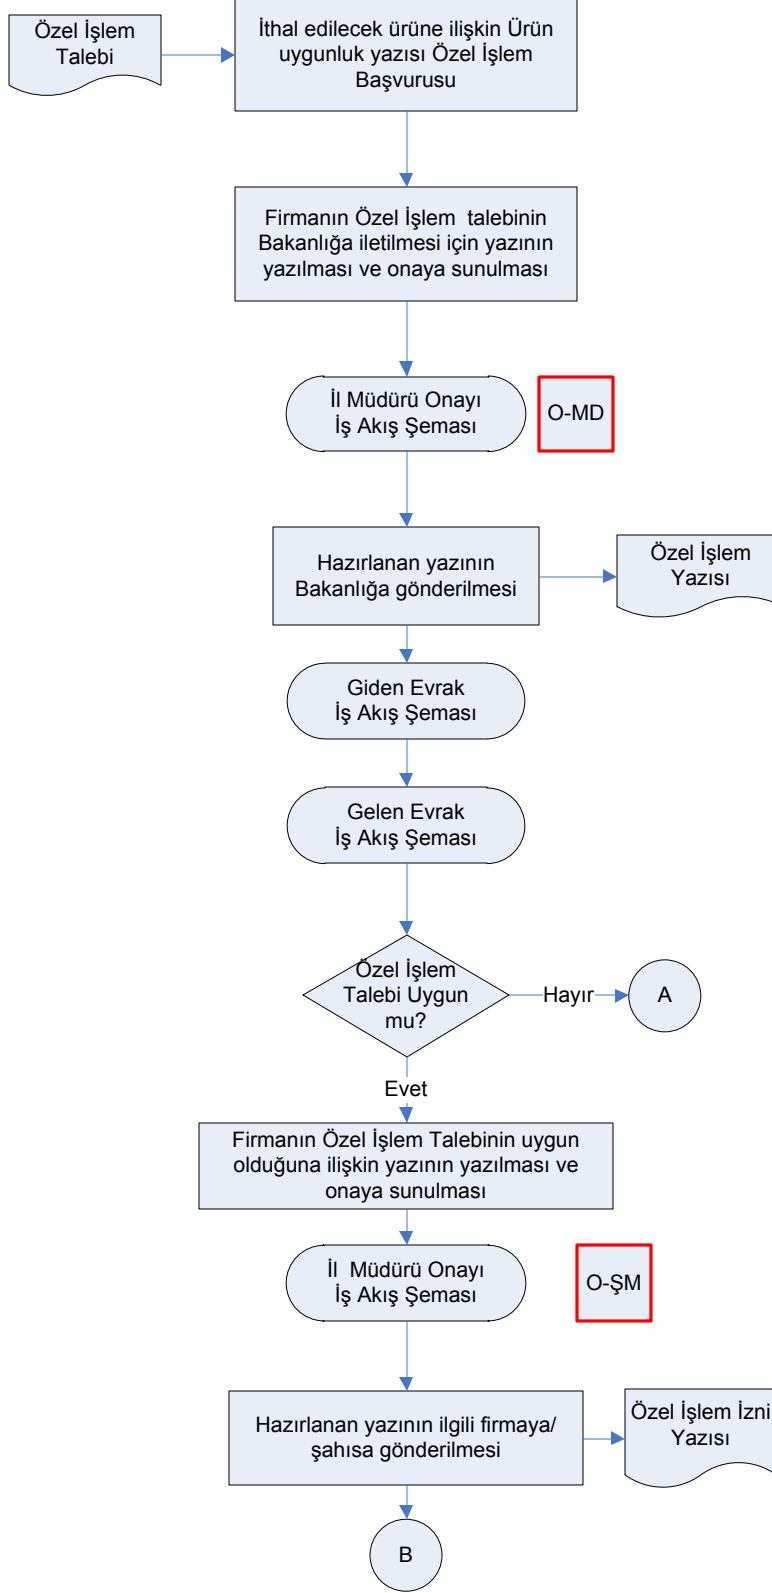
Özel İşlem Talebi

İthal edilecek ürüne ilişkin Ürün uygunluk yazısı Özel İşlem Başvurusu

Firmanın Özel İşlem talebinin Bakanlığa iletilmesi için yazının yazılması ve onaya sunulması

İl Müdürü Onayı İş Akış Şeması

O-MD

Hazırlanan yazının Bakanlığa gönderilmesi

Özel İşlem Yazısı

Giden Evrak İş Akış Şeması

Gelen Evrak İş Akış Şeması

Özel İşlem Talebi Uygun mu?

Hayır

A

Evet

Firmanın Özel İşlem Talebinin uygun olduğuna ilişkin yazının yazılması ve onaya sunulması

İl Müdürü Onayı İş Akış Şeması

O-ŞM

Hazırlanan yazının ilgili firmaya/ şahısa gönderilmesi

Özel İşlem İzni Yazısı

B